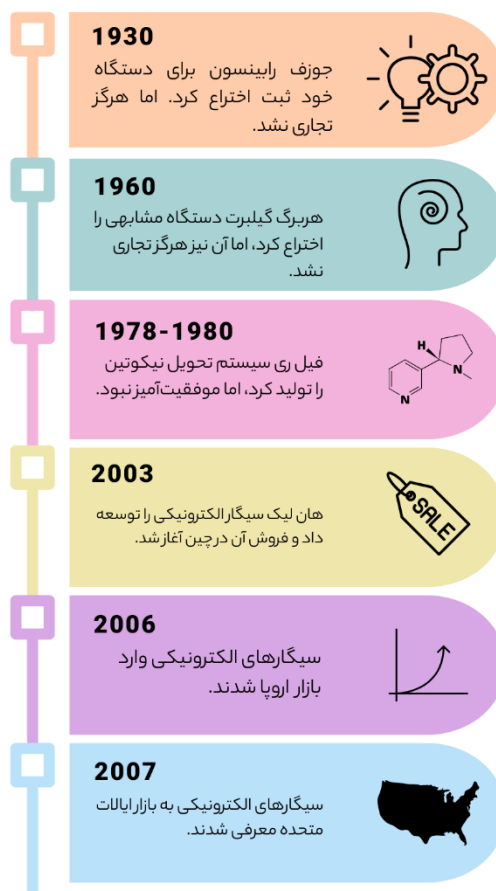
1930

جوزف رابینسون برای دستگاه خود ثبت اختراع کرد. اما هرگز تجاری نشد.

1960

هربرگ گیلبرت دستگاه مشابهی را اختراع کرد، اما آن نیز هرگز تجاری نشد.

1978-1980

فیل ری سیستم تحویل نیکوتین را تولید کرد، اما موفقیت‌آمیز نبود.

H N N

2003

هان لیک سیگار الکترونیکی را توسعه داد و فروش آن در چین آغاز شد.

SALE

2006

سیگارهای الکترونیکی وارد بازار اروپا شدند.

2007

سیگارهای الکترونیکی به بازار ایالات متحده معرفی شدند.